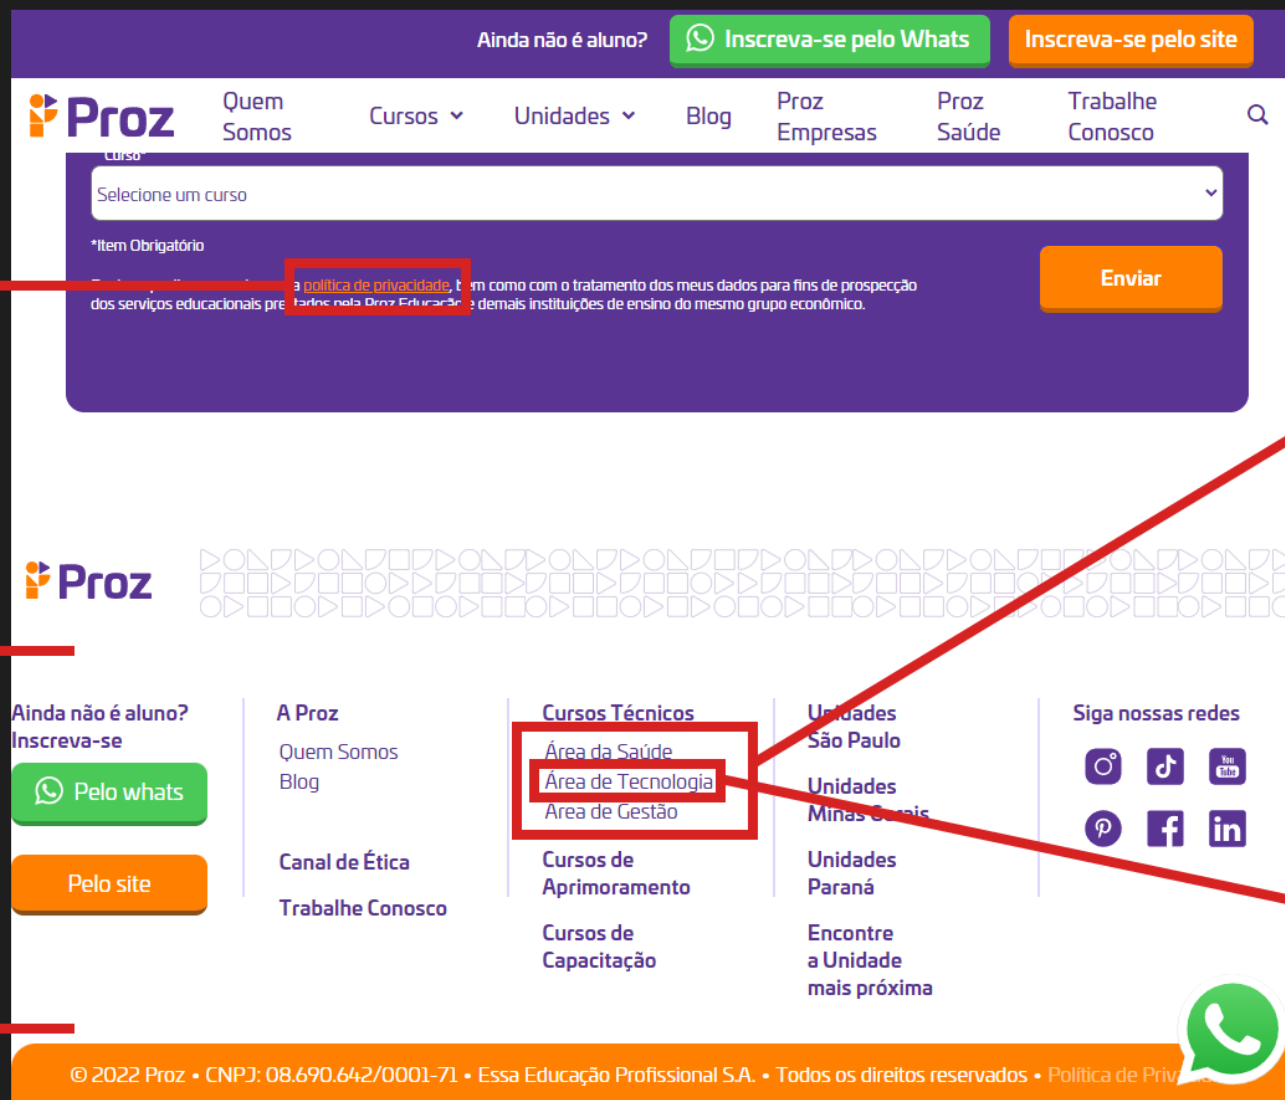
Ainda não é aluno? Inscreva-se pelo Whats Inscreva-se pelo site

Proz Quem Somos Cursos Unidades Blog Proz Empresas Proz Saúde Trabalhe Conosco

Curso*

Selecione um curso

*Item Obrigatório

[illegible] a política de privacidade, b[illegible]m como com o tratamento dos meus dados para fins de prospecção dos serviços educacionais pre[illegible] demais instituições de ensino do mesmo grupo econômico.

Enviar

Proz

Ainda não é aluno?
Inscreva-se

Pelo whats

Pelo site

A Proz

Quem Somos
Blog

Canal de Ética

Trabalhe Conosco

Cursos Técnicos

Área da Saúde
Área de Tecnologia
Área de Gestão

Cursos de Aprimoramento

Cursos de Capacitação

U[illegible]dades São Paulo

Unidades Minas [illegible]

Unidades Paraná

Encontre a Unidade mais próxima

Siga nossas redes

© 2022 Proz • CNPJ: 08.690.642/0001-71 • Essa Educação Profissional S.A. • Todos os direitos reservados • Política de Priv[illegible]